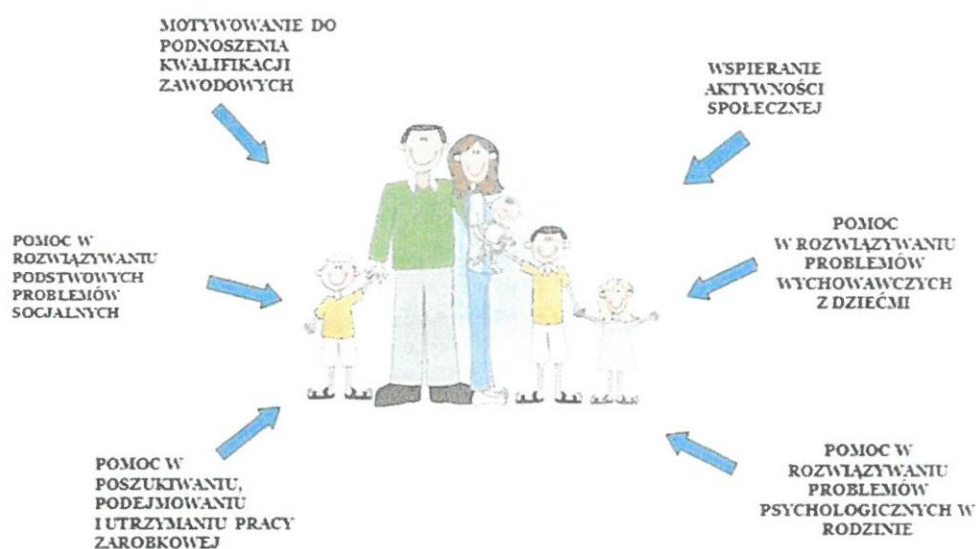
MOTYWOWANIE DO PODNOSZENIA KWALIFIKACJI ZAWODOWYCH

WSPIERANIE AKTYWNOŚCI SPOŁECZNEJ

POMOC W ROZWIĄZYWANIU PODSTWOWYCH PROBLEMÓW SOCJALNYCH

POMOC W ROZWIĄZYWANIU PROBLEMÓW WYCHOWAWCZYCH Z DZIEĆMI

POMOC W POSZUKIWANIU, PODEJMOWANIU I UTRZYMANIU PRACY ZAROBKOWEJ

POMOC W ROZWIĄZYWANIU PROBLEMÓW PSYCHOLOGICZNYCH W RODZINIE